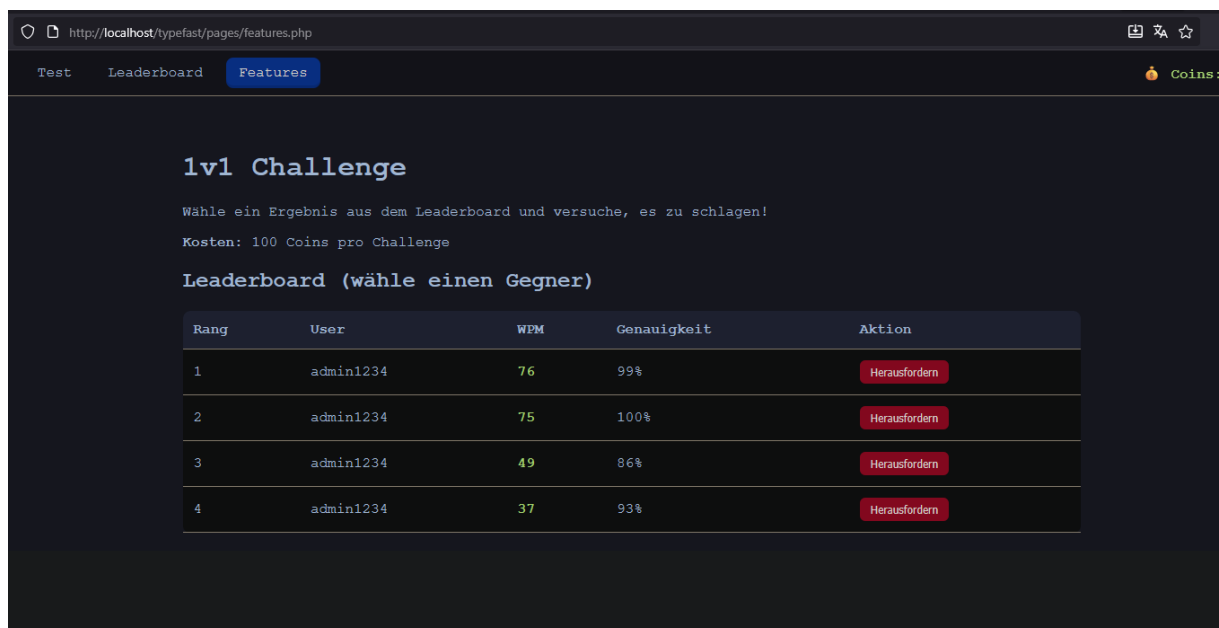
http://localhost/typefast/pages/features.php

Test Leaderboard Features

💰 Coins:

1v1 Challenge

Wähle ein Ergebnis aus dem Leaderboard und versuche, es zu schlagen!

**Kosten:** 100 Coins pro Challenge

Leaderboard (wähle einen Gegner)

| Rang | User | WPM | Genauigkeit | Aktion |
|---|---|---|---|---|
| 1 | admin1234 | 76 | 99% | Herausfordern |
| 2 | admin1234 | 75 | 100% | Herausfordern |
| 3 | admin1234 | 49 | 86% | Herausfordern |
| 4 | admin1234 | 37 | 93% | Herausfordern |